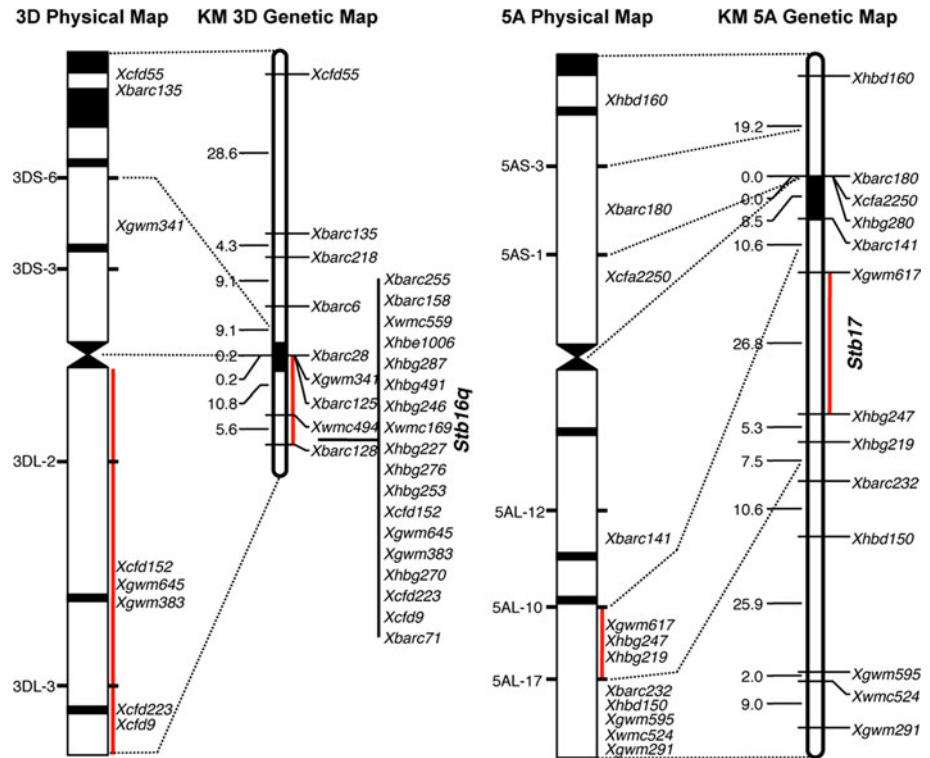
3D Physical Map

Xcfd55
Xbarc135
3DS-6
Xgwm341
3DS-3
3DL-2
Xcfd152
Xgwm645
Xgwm383
3DL-3
Xcfd223
Xcfd9

KM 3D Genetic Map

Xcfd55
28.6
4.3 Xbarc135
9.1 Xbarc218
Xbarc6
9.1
0.2 Xbarc28
0.2 Xgwm341
10.8 Xbarc125
5.6 Xwmc494
Xbarc128

Xbarc255
Xbarc158
Xwmc559
Xhbe1006
Xhbg287
Xhbg491
Xhbg246
Xwmc169
Xhbg227
Xhbg276
Xhbg253
Xcfd152
Xgwm645
Xgwm383
Xhbg270
Xcfd223
Xcfd9
Xbarc71
Stb16q

5A Physical Map

Xhbd160
5AS-3
Xbarc180
5AS-1
Xcfa2250
5AL-12
Xbarc141
5AL-10
Xgwm617
Xhbg247
Xhbg219
5AL-17
Xbarc232
Xhbd150
Xgwm595
Xwmc524
Xgwm291

KM 5A Genetic Map

Xhbd160
19.2
0.0 Xbarc180
0.0 Xcfa2250
8.5 Xhbg280
10.6 Xbarc141
Xgwm617
26.8
Stb17
Xhbg247
5.3
Xhbg219
7.5
Xbarc232
10.6
Xhbd150
25.9
2.0 Xgwm595
Xwmc524
9.0
Xgwm291